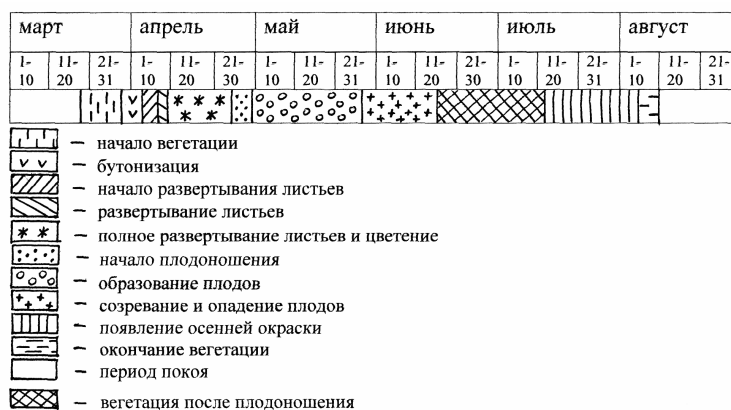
| март | | | апрель | | | май | | | июнь | | | июль | | | август | | |
|---|---|---|---|---|---|---|---|---|---|---|---|---|---|---|---|---|---|
| 1-10 | 11-20 | 21-31 | 1-10 | 11-20 | 21-30 | 1-10 | 11-20 | 21-31 | 1-10 | 11-20 | 21-30 | 1-10 | 11-20 | 21-31 | 1-10 | 11-20 | 21-31 |

– начало вегетации
– бутонизация
– начало развертывания листьев
– развертывание листьев
– полное развертывание листьев и цветение
– начало плодоношения
– образование плодов
– созревание и опадение плодов
– появление осенней окраски
– окончание вегетации
– период покоя
– вегетация после плодоношения